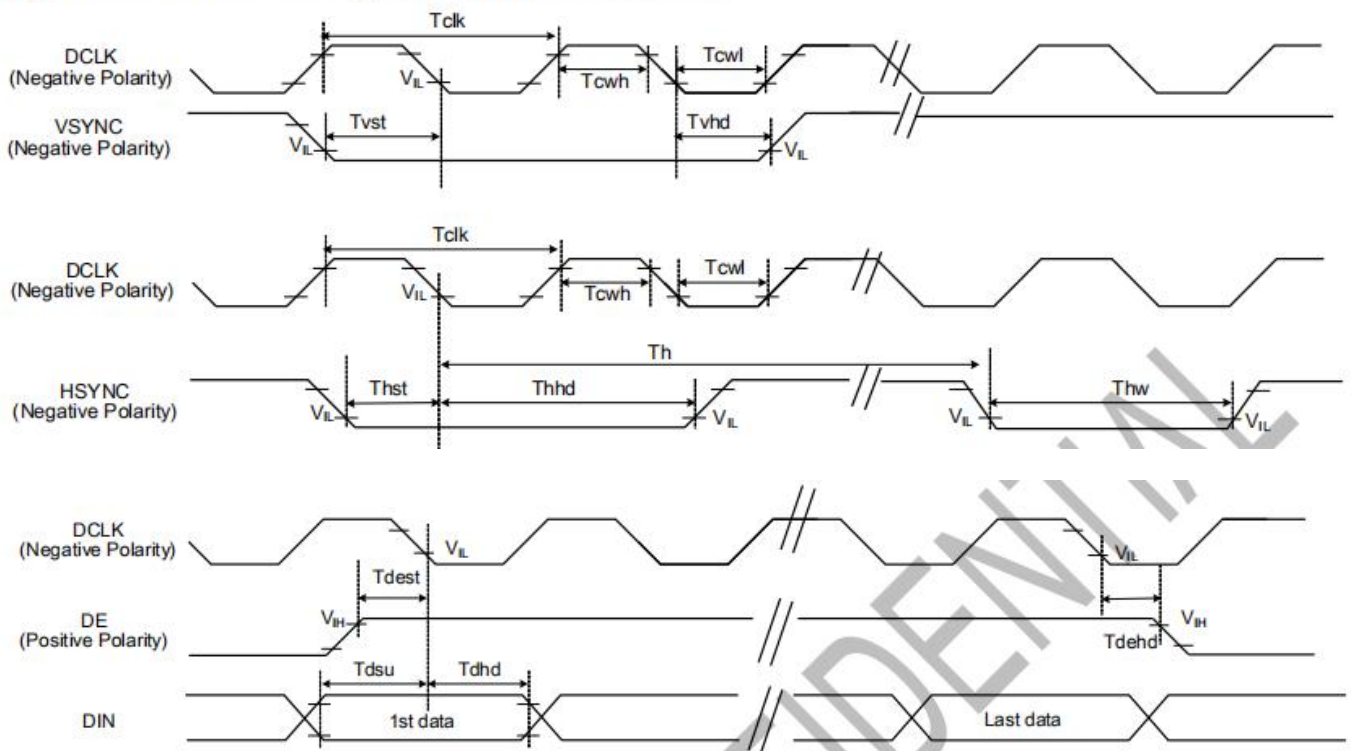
DCLK
(Negative Polarity)

Tclk

$V_{IL}$

Tcwh

Tcwl

VSYNC
(Negative Polarity)

$V_{IL}$

Tvst

Tvhd

$V_{IL}$

DCLK
(Negative Polarity)

Tclk

$V_{IL}$

Tcwh

Tcwl

Th

HSYNC
(Negative Polarity)

$V_{IL}$

Thst

Thhd

$V_{IL}$

$V_{IL}$

Thw

$V_{IL}$

DCLK
(Negative Polarity)

$V_{IL}$

$V_{IL}$

Tdest

DE
(Positive Polarity)

$V_{IH}$

$V_{IH}$

Tdehd

Tdsu

Tdhd

DIN

1st data

Last data

CONFIDENTIAL